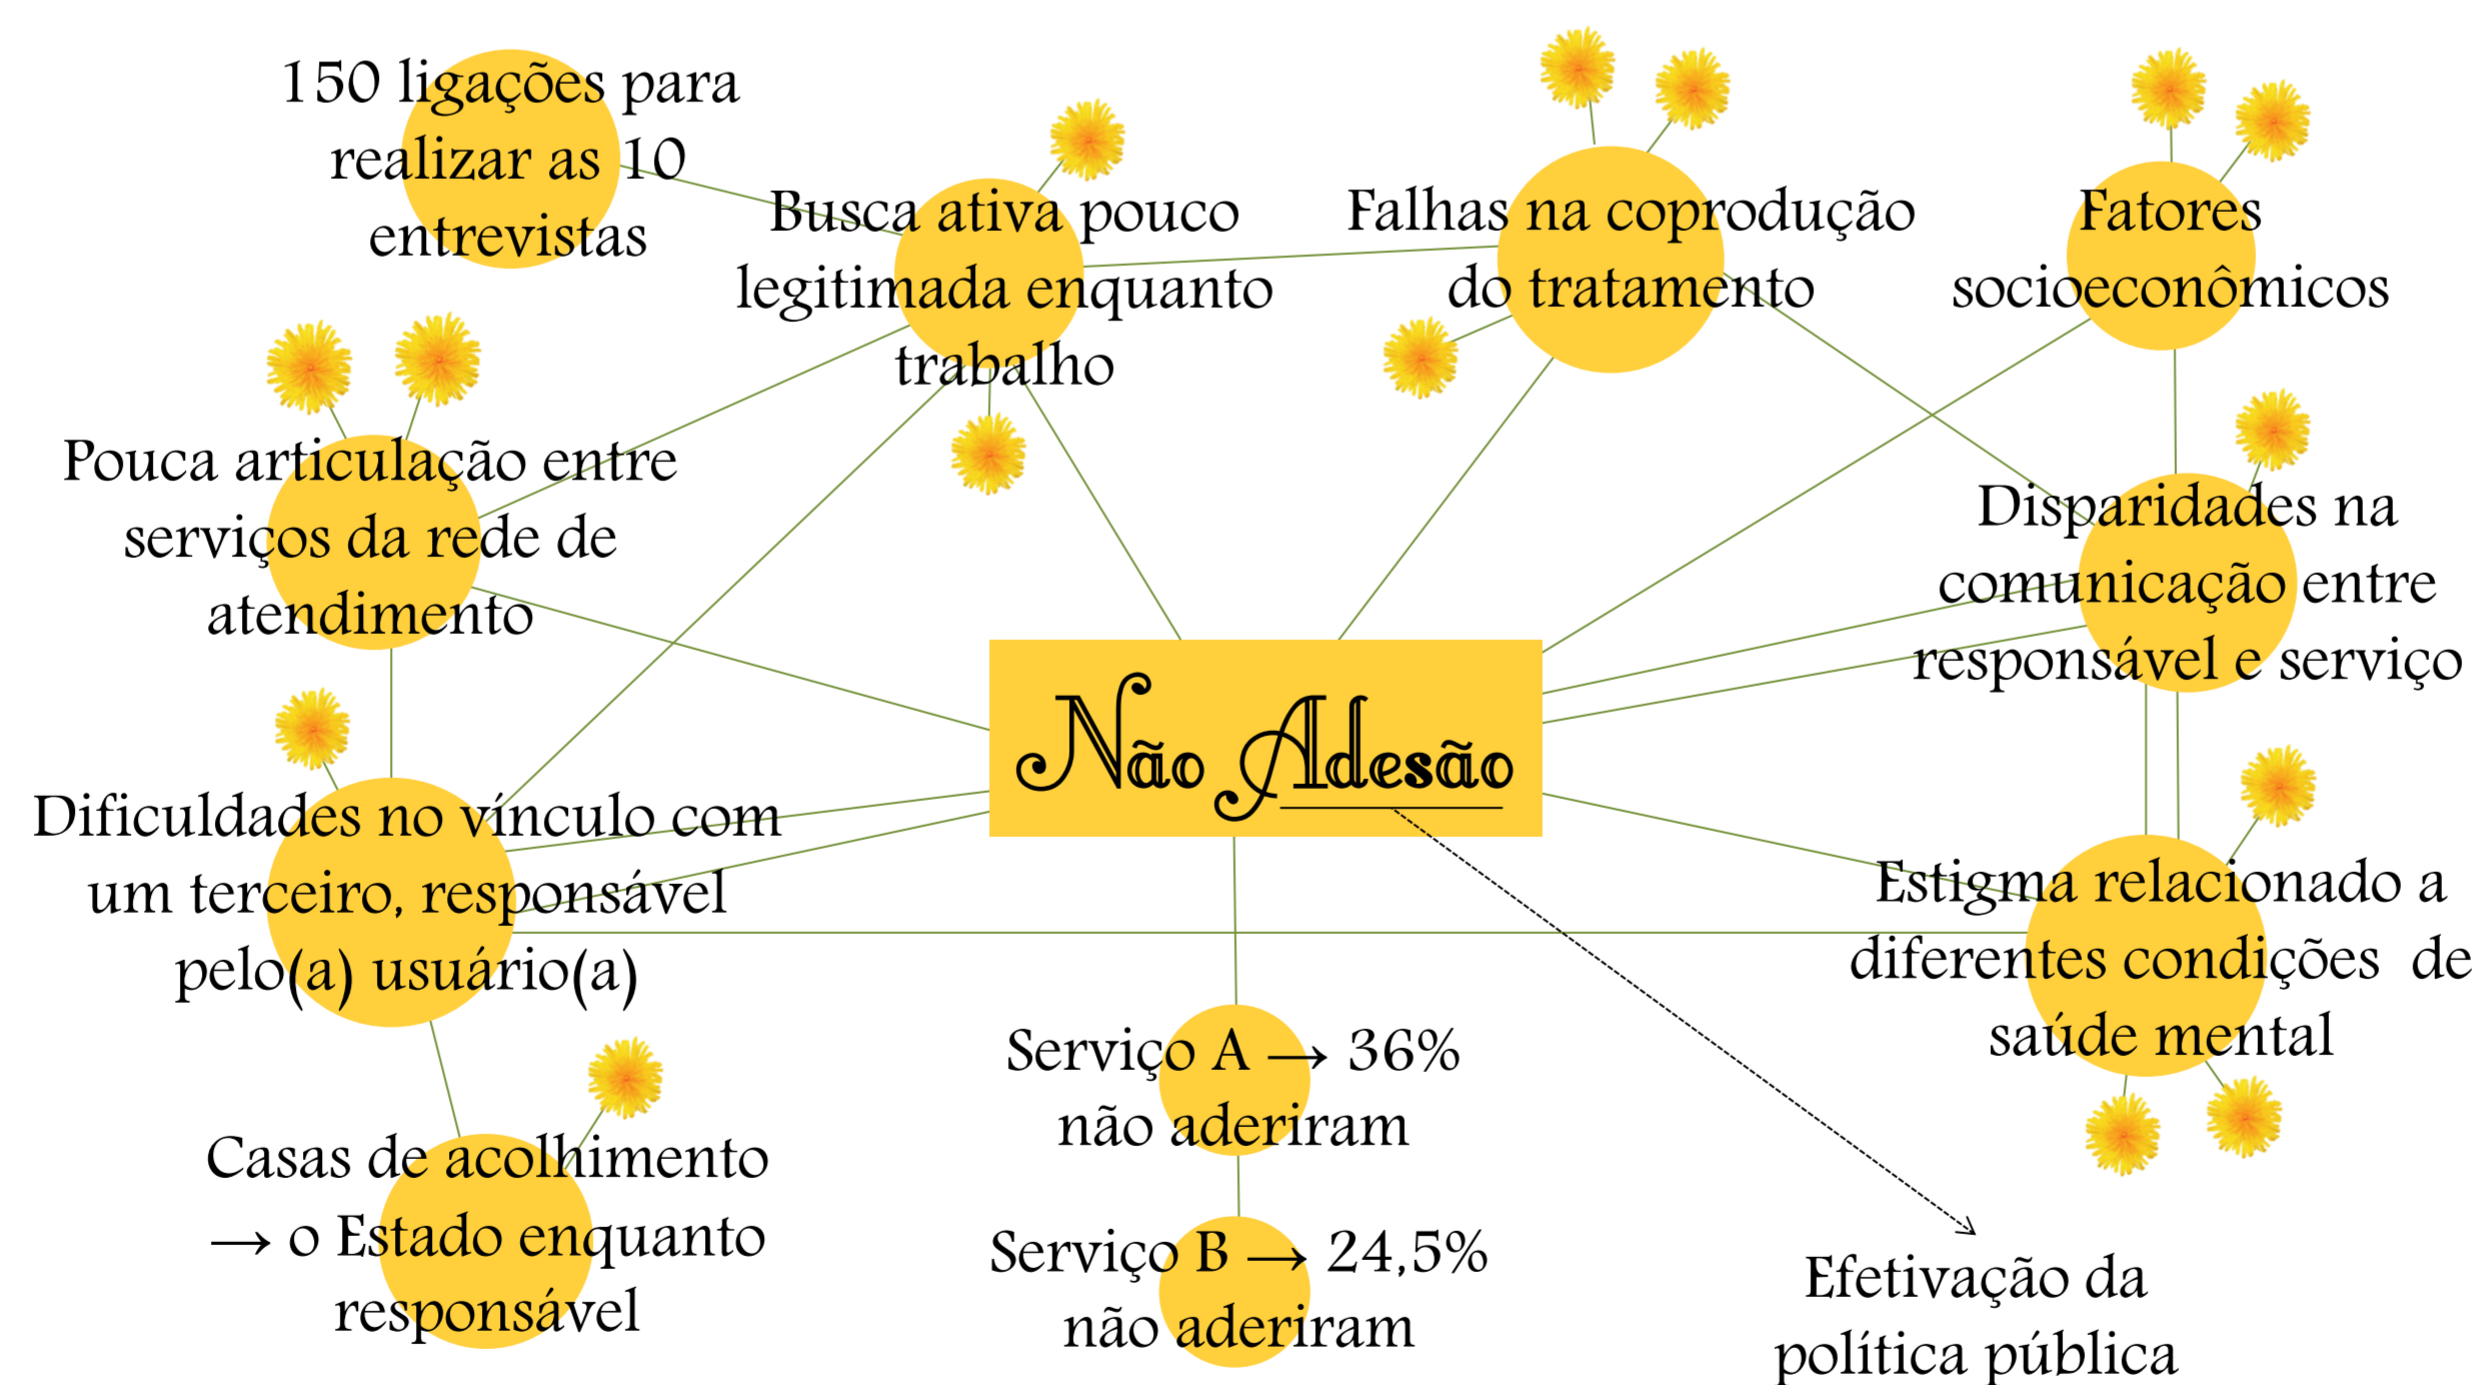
150 ligações para realizar as 10 entrevistas

Busca ativa pouco legitimada enquanto trabalho

Falhas na coprodução do tratamento

Fatores socioeconômicos

Pouca articulação entre serviços da rede de atendimento

Disparidades na comunicação entre responsável e serviço

Não Adesão

Dificuldades no vínculo com um terceiro, responsável pelo(a) usuário(a)

Estigma relacionado a diferentes condições de saúde mental

Serviço A $\rightarrow$ 36% não aderiram

Serviço B $\rightarrow$ 24,5% não aderiram

Casas de acolhimento $\rightarrow$ o Estado enquanto responsável

Efetivação da política pública